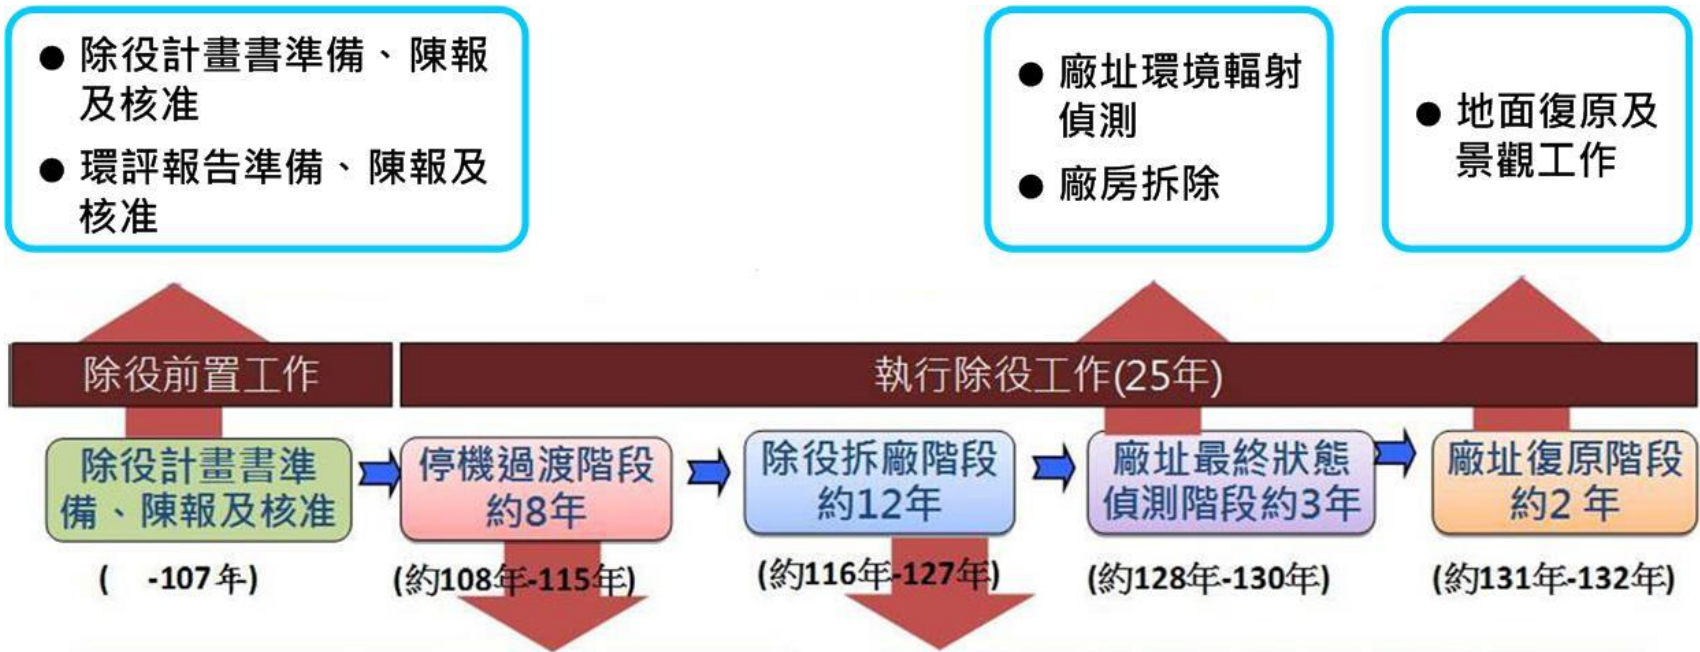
● 除役計畫書準備、陳報及核准
● 環評報告準備、陳報及核准

● 廠址環境輻射偵測
● 廠房拆除

● 地面復原及景觀工作

除役前置工作

執行除役工作(25年)

除役計畫書準備、陳報及核准
( -107年)

停機過渡階段約8年
(約108年-115年)

除役拆廠階段約12年
(約116年-127年)

廠址最終狀態偵測階段約3年
(約128年-130年)

廠址復原階段約2 年
(約131年-132年)